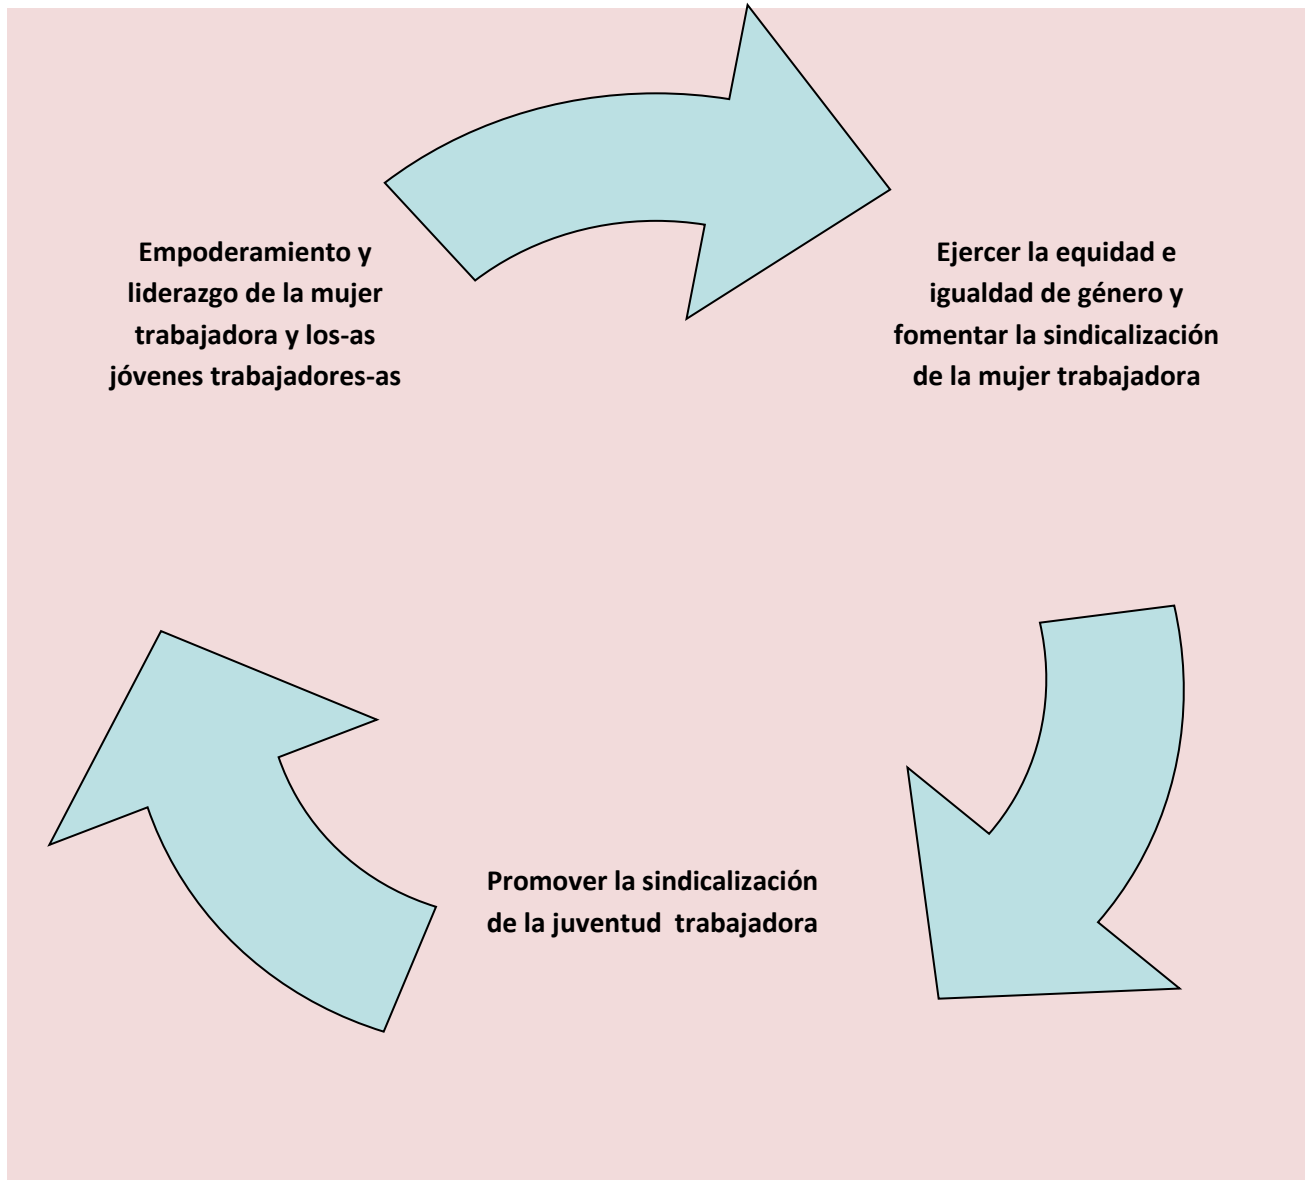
Empoderamiento y liderazgo de la mujer trabajadora y los-as jóvenes trabajadores-as

Ejercer la equidad e igualdad de género y fomentar la sindicalización de la mujer trabajadora

Promover la sindicalización de la juventud trabajadora